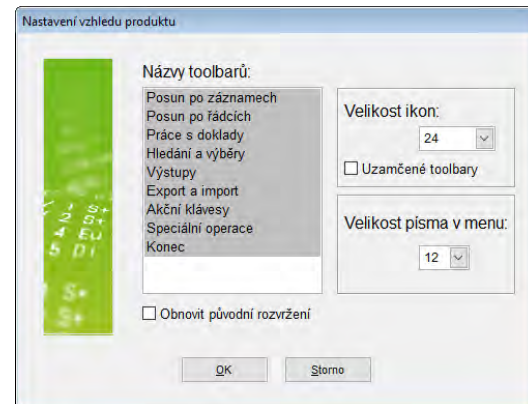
Nastavení vzhledu produktu

Názvy toolbarů:

Posun po záznamech
Posun po řádcích
Práce s doklady
Hledání a výběry
Výstupy
Export a import
Akční klávesy
Speciální operace
Konec

Velikost ikon:

24

☐ Uzamčené toolbary

Velikost písma v menu:

12

☐ Obnovit původní rozvržení

OK

Storno